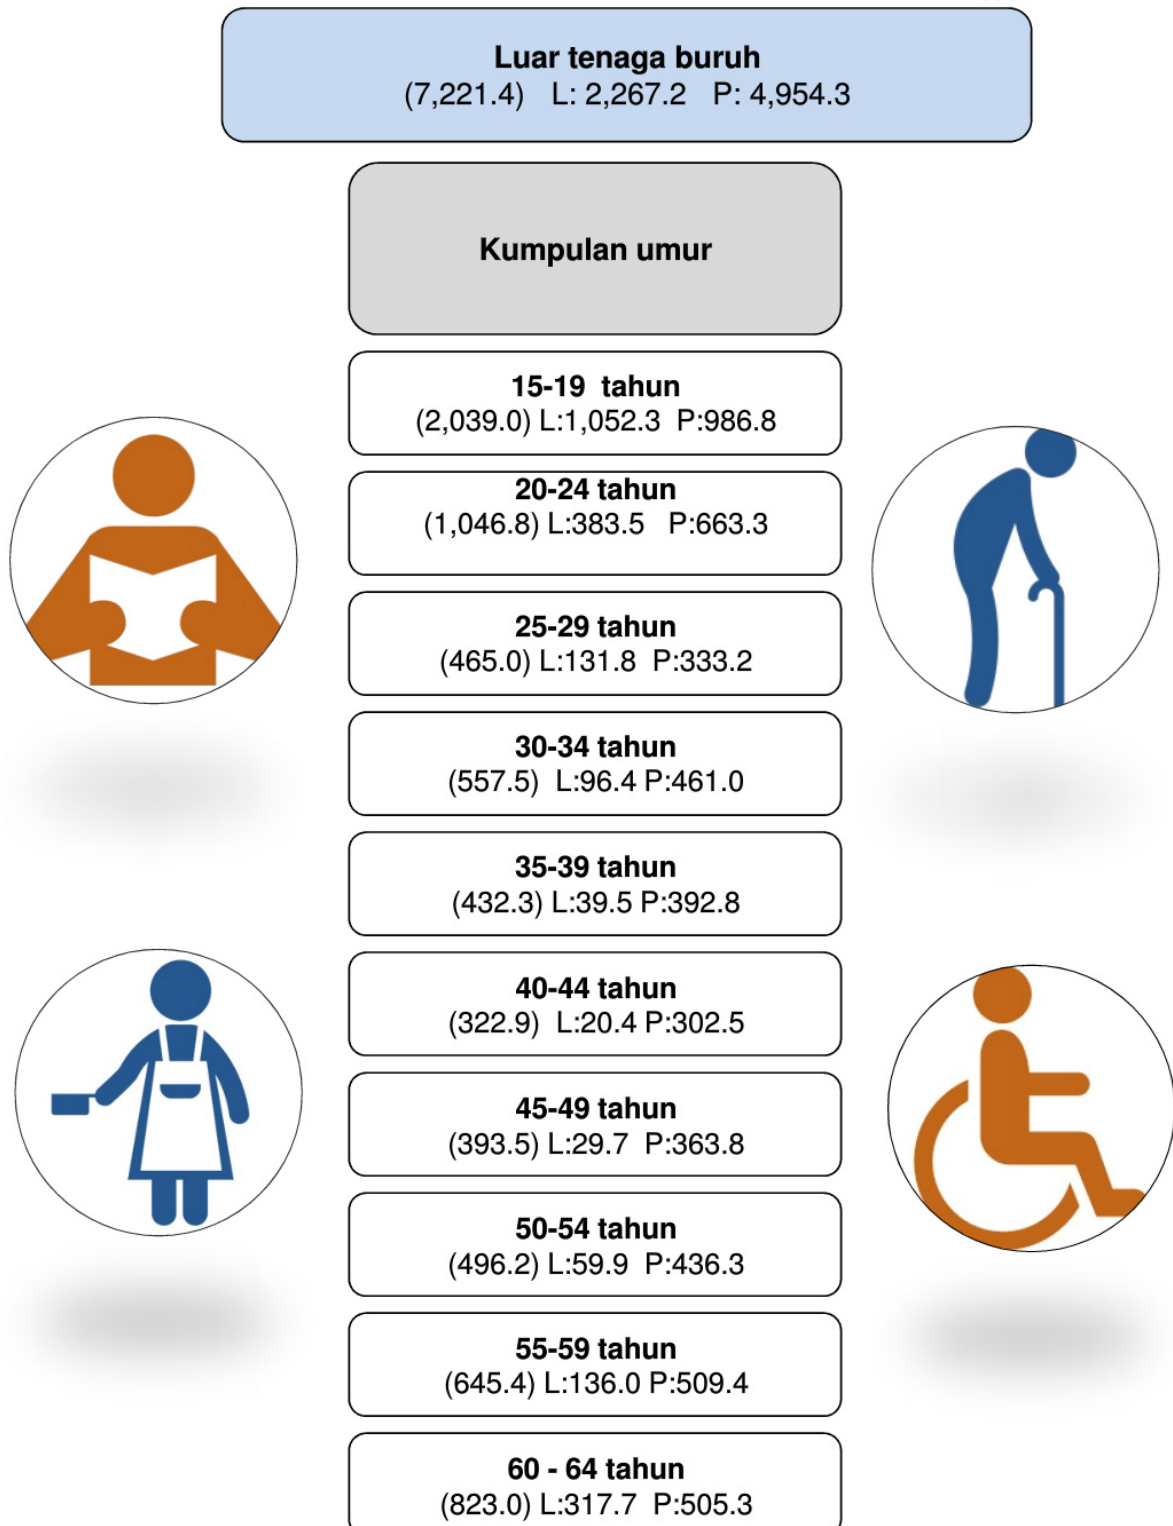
Luar tenaga buruh
(7,221.4) L: 2,267.2 P: 4,954.3

Kumpulan umur

15-19 tahun
(2,039.0) L:1,052.3 P:986.8

20-24 tahun
(1,046.8) L:383.5 P:663.3

25-29 tahun
(465.0) L:131.8 P:333.2

30-34 tahun
(557.5) L:96.4 P:461.0

35-39 tahun
(432.3) L:39.5 P:392.8

40-44 tahun
(322.9) L:20.4 P:302.5

45-49 tahun
(393.5) L:29.7 P:363.8

50-54 tahun
(496.2) L:59.9 P:436.3

55-59 tahun
(645.4) L:136.0 P:509.4

60 - 64 tahun
(823.0) L:317.7 P:505.3